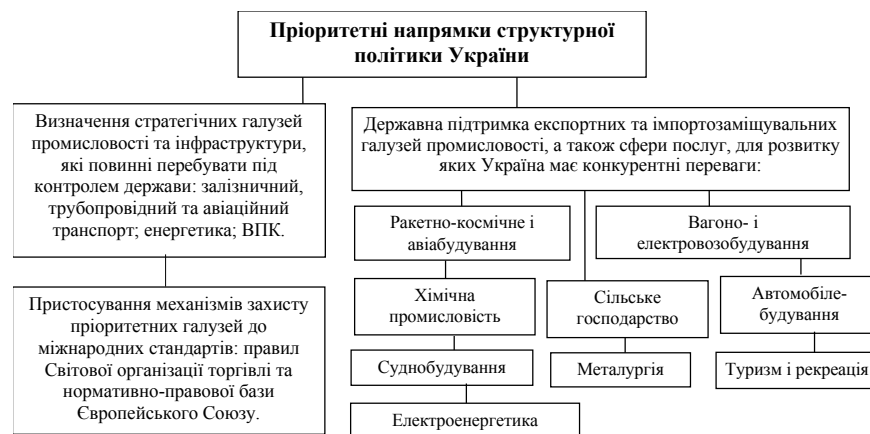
Пріоритетні напрямки структурної політики України

Визначення стратегічних галузей промисловості та інфраструктури, які повинні перебувати під контролем держави: залізничний, трубопровідний та авіаційний транспорт; енергетика; ВПК.

Пристосування механізмів захисту пріоритетних галузей до міжнародних стандартів: правил Світової організації торгівлі та нормативно-правової бази Європейського Союзу.

Державна підтримка експортних та імпортозаміщувальних галузей промисловості, а також сфери послуг, для розвитку яких Україна має конкурентні переваги:

Ракетно-космічне і авіабудування

Вагоно- і електровозобудування

Хімічна промисловість

Сільське господарство

Автомобілебудування

Суднобудування

Металургія

Туризм і рекреація

Електроенергетика